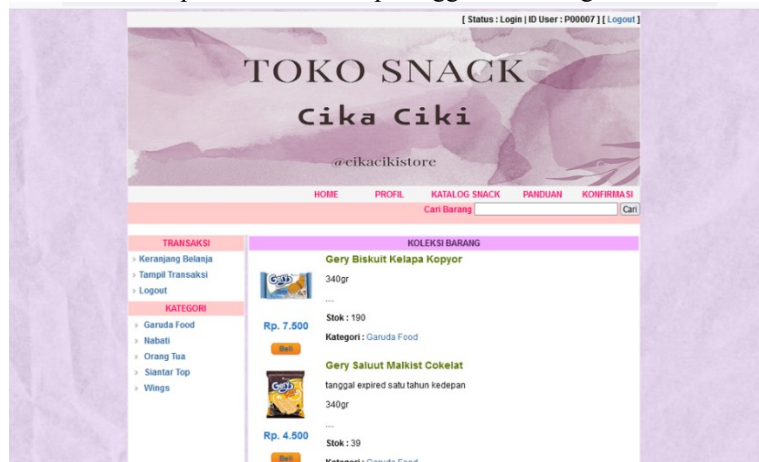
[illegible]

[ Status : Login | ID User : P00007 ] [ Logout ]

TOKO SNACK

Cika Ciki

@cikacikistore

HOME PROFIL KATALOG SNACK PANDUAN KONFIRMASI

Cari Barang Cari

TRANSAKSI

Keranjang Belanja

Tampil Transaksi

Logout

KATEGORI

Garuda Food

Nabati

Orang Tua

Siantar Top

Wings

KOLEKSI BARANG

Gery Biskuit Kelapa Kopyor

340gr

....

Stok : 190

Kategori : Garuda Food

Rp. 7.500

Beli

Gery Saluut Malkist Cokelat

tanggal expired satu tahun kedepan

340gr

....

Stok : 39

Kategori : Garuda Food

Rp. 4.500

Beli